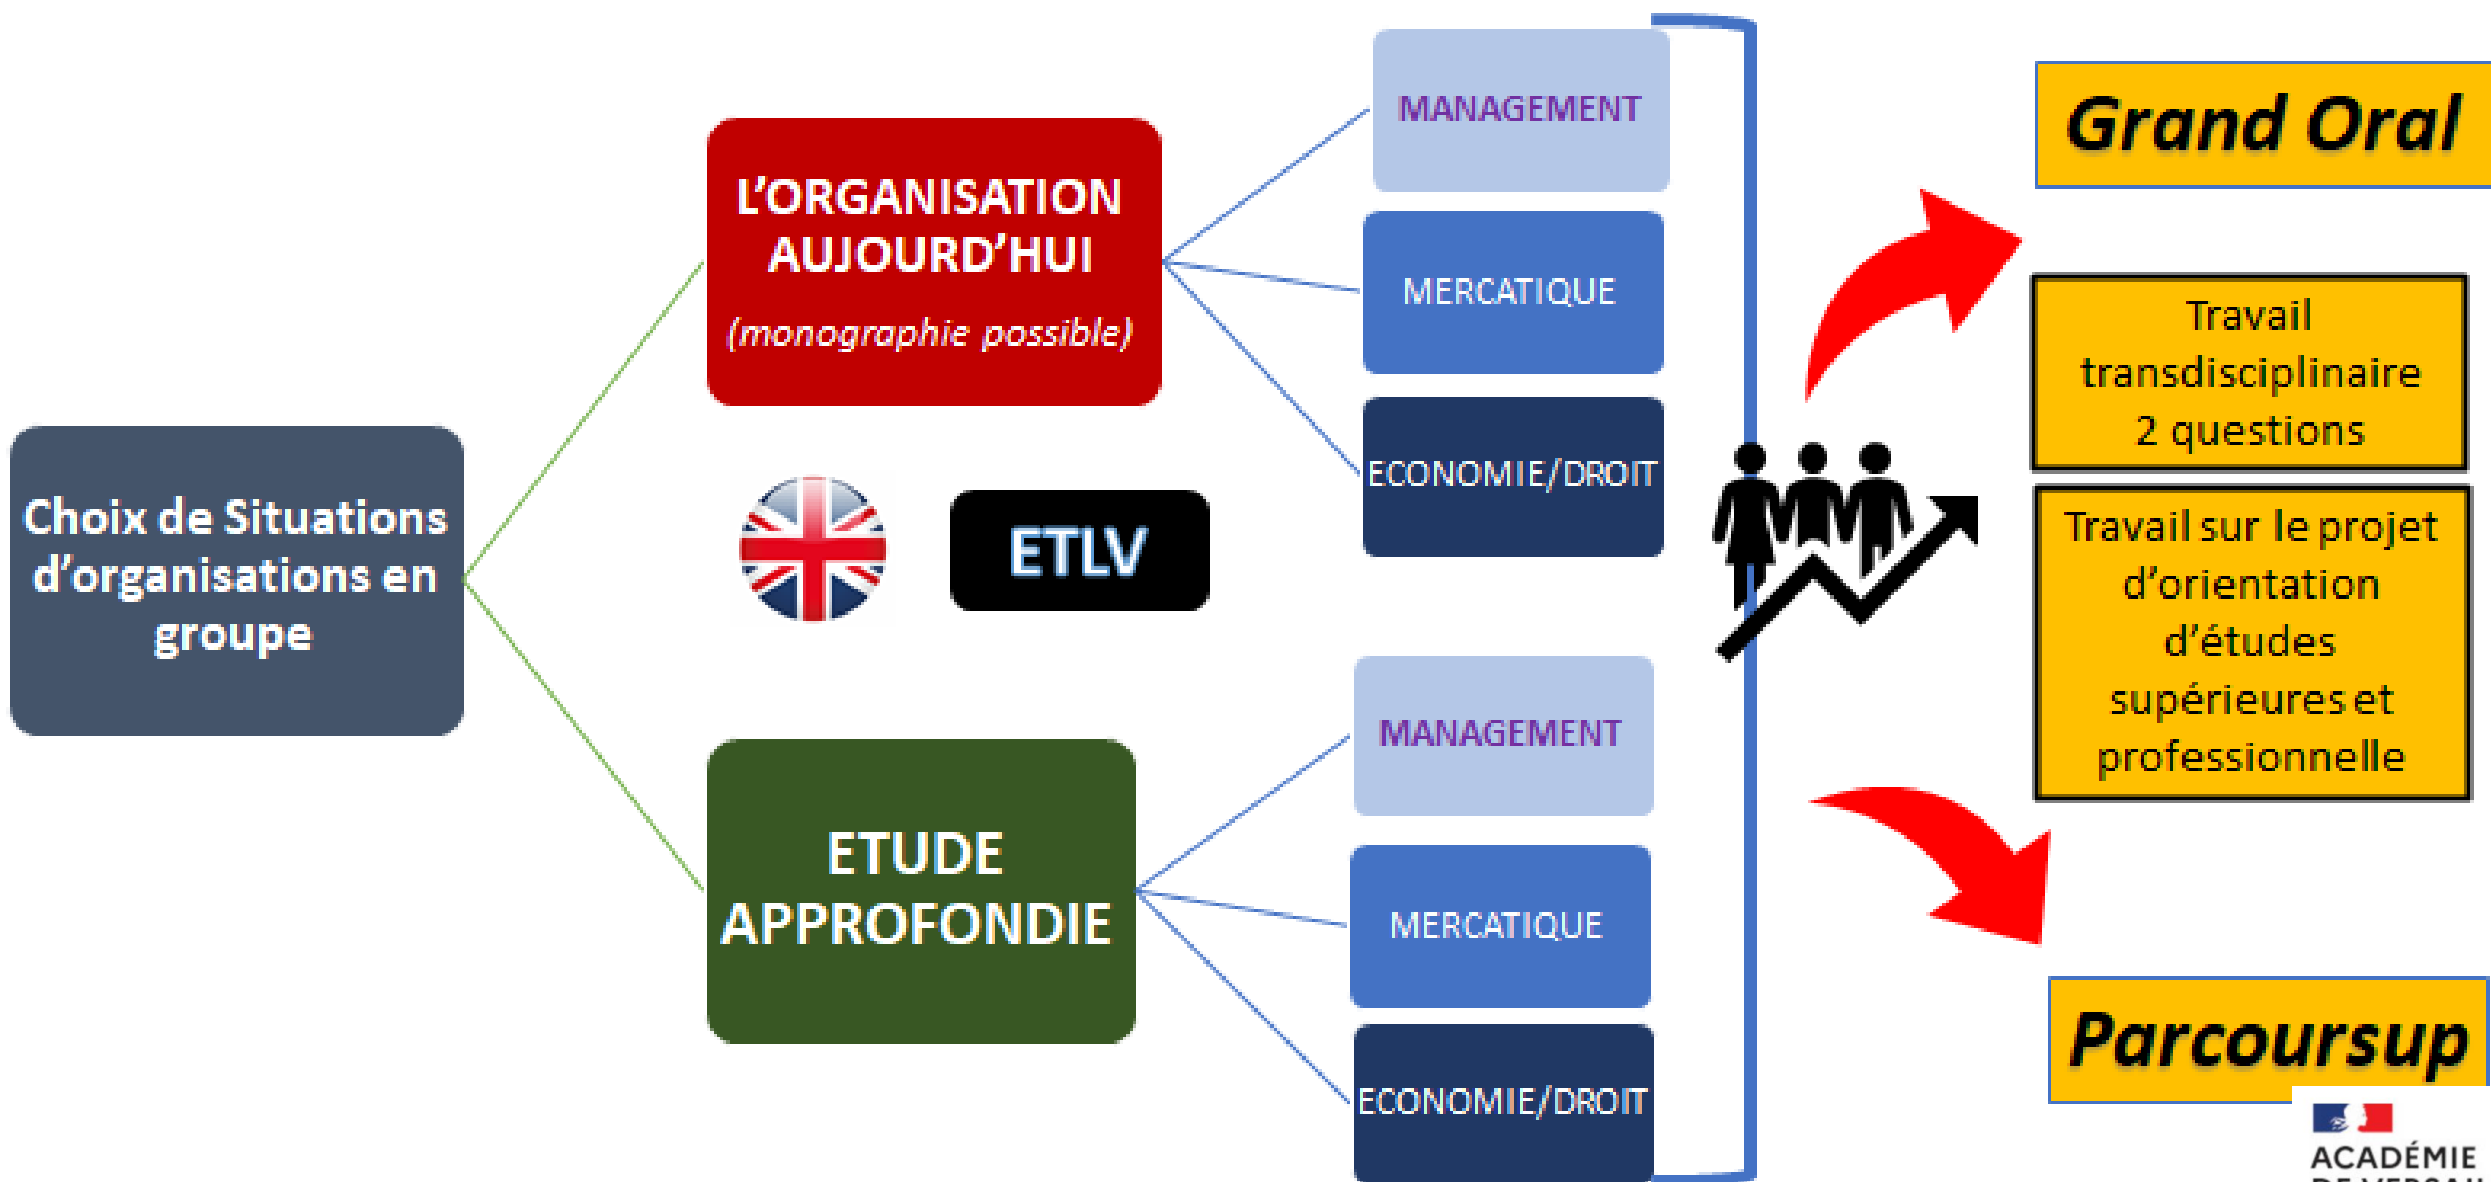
Choix de Situations d'organisations en groupe

L'ORGANISATION AUJOURD'HUI
(monographie possible)

ETLV

ETUDE APPROFONDIE

MANAGEMENT

MERCATIQUE

ECONOMIE/DROIT

MANAGEMENT

MERCATIQUE

ECONOMIE/DROIT

Grand Oral

Travail transdisciplinaire 2 questions

Travail sur le projet d'orientation d'études supérieures et professionnelle

Parcoursup

ACADÉMIE
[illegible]